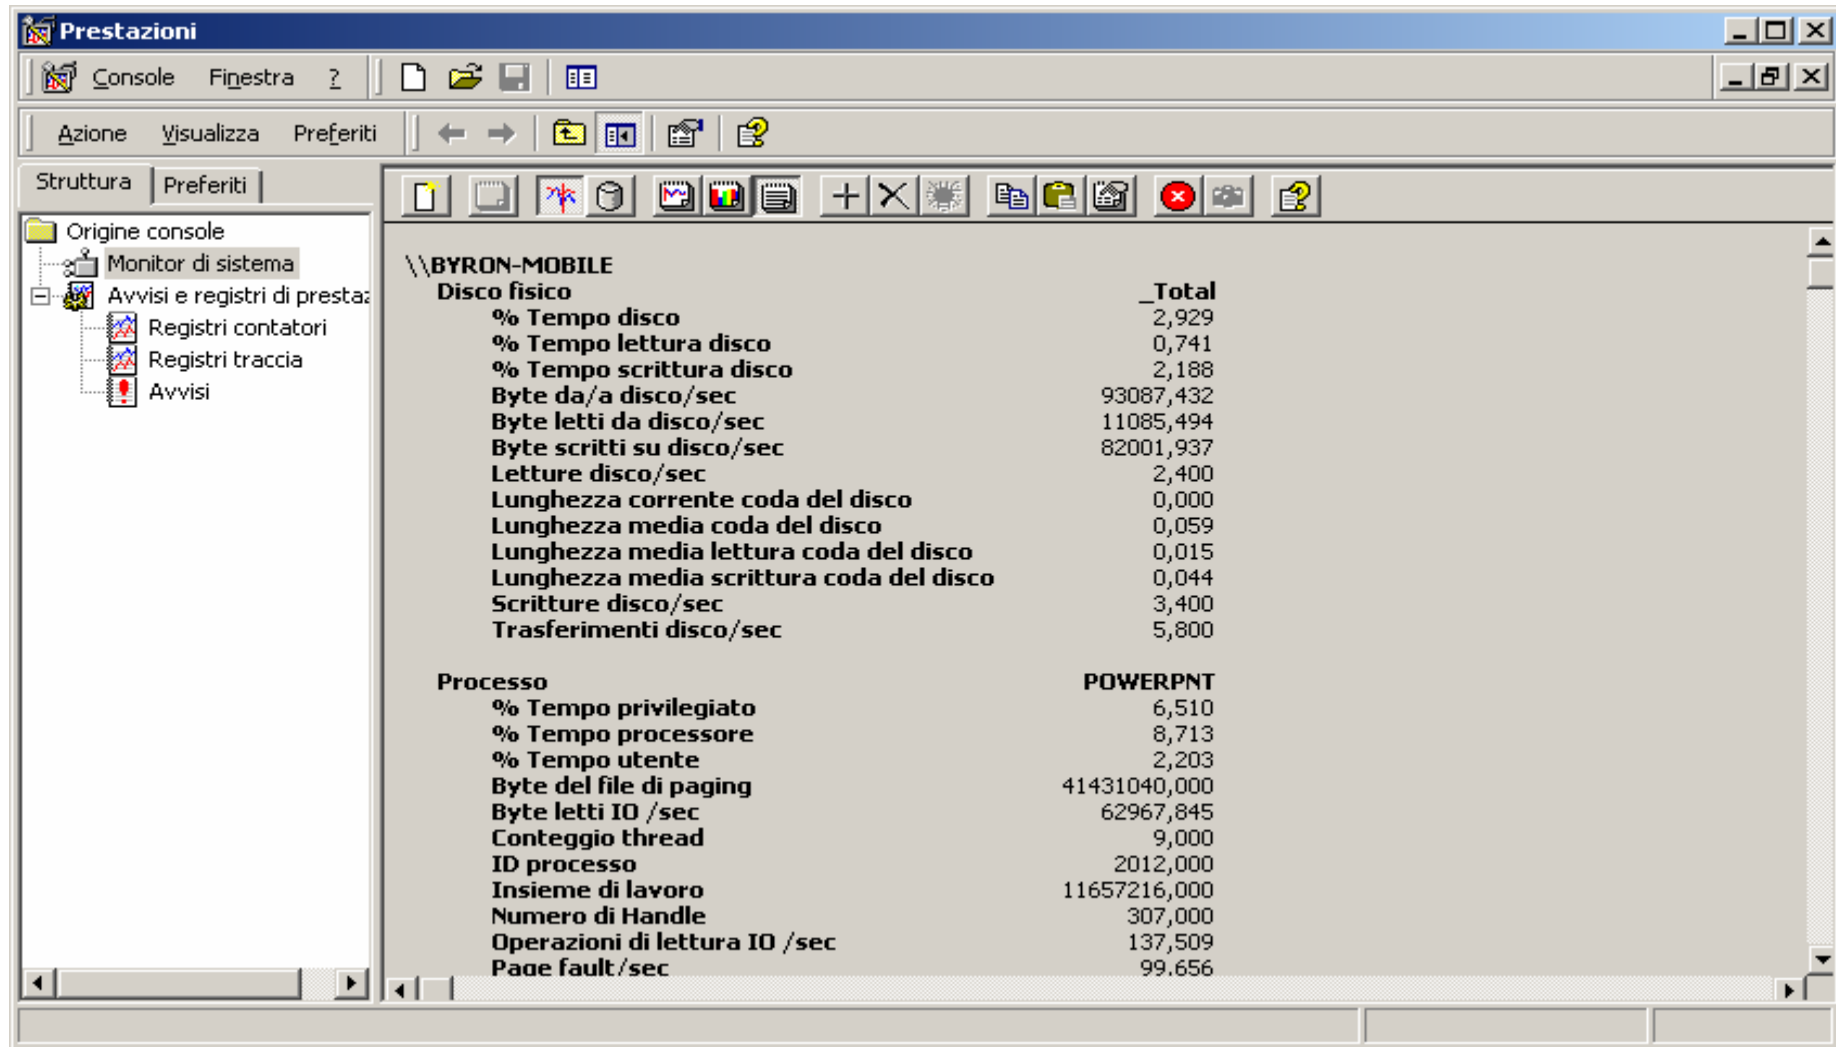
Prestazioni

Console Finestra ?

Azione Visualizza Preferiti

Struttura Preferiti

Origine console
Monitor di sistema
Avvisi e registri di prestaz
Registri contatori
Registri traccia
Avvisi

\\BYRON-MOBILE

| | |
|---|---|
| Disco fisico | _Total |
| % Tempo disco | 2,929 |
| % Tempo lettura disco | 0,741 |
| % Tempo scrittura disco | 2,188 |
| Byte da/a disco/sec | 93087,432 |
| Byte letti da disco/sec | 11085,494 |
| Byte scritti su disco/sec | 82001,937 |
| Letture disco/sec | 2,400 |
| Lunghezza corrente coda del disco | 0,000 |
| Lunghezza media coda del disco | 0,059 |
| Lunghezza media lettura coda del disco | 0,015 |
| Lunghezza media scrittura coda del disco | 0,044 |
| Scritture disco/sec | 3,400 |
| Trasferimenti disco/sec | 5,800 |
| Processo | POWERPNT |
| % Tempo privilegiato | 6,510 |
| % Tempo processore | 8,713 |
| % Tempo utente | 2,203 |
| Byte del file di paging | 41431040,000 |
| Byte letti IO /sec | 62967,845 |
| Conteggio thread | 9,000 |
| ID processo | 2012,000 |
| Insieme di lavoro | 11657216,000 |
| Numero di Handle | 307,000 |
| Operazioni di lettura IO /sec | 137,509 |
| Page fault/sec | 99,656 |